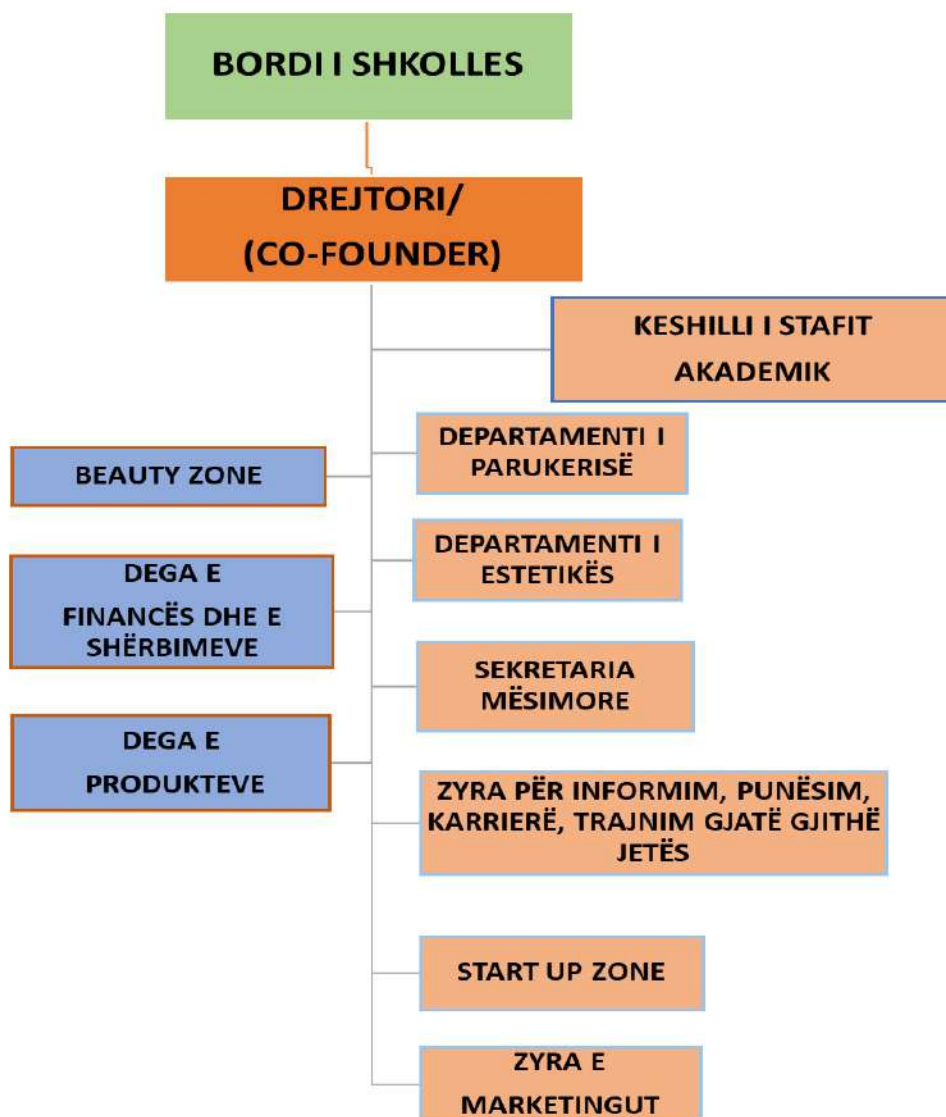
BORDI I SHKOLLES

DREJTORI/
(CO-FOUNDER)

KESHILLI I STAFIT AKADEMIK

DEPARTAMENTI I PARUKERISË

BEAUTY ZONE

DEPARTAMENTI I ESTETIKËS

DEGA E FINANCËS DHE E SHËRBIMEVE

SEKRETARIA MËSIMORE

DEGA E PRODUKTEVE

ZYRA PËR INFORMIM, PUNËSIM, KARRIERË, TRAJNIM GJATË GJITHË JETËS

START UP ZONE

ZYRA E MARKETINGUT